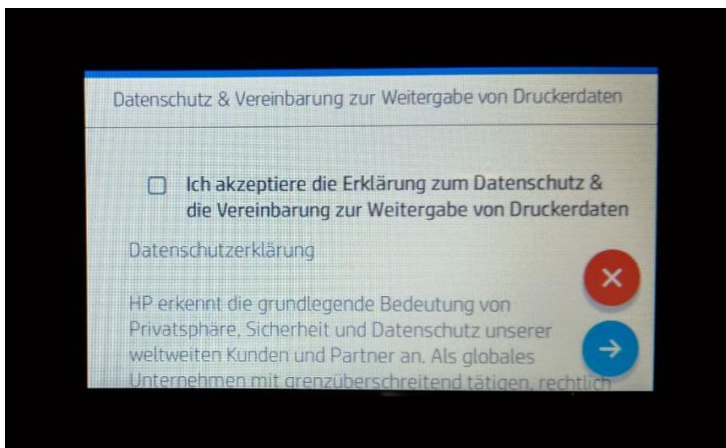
Datenschutz & Vereinbarung zur Weitergabe von Druckerdaten

Ich akzeptiere die Erklärung zum Datenschutz & die Vereinbarung zur Weitergabe von Druckerdaten

Datenschutzerklärung

HP erkennt die grundlegende Bedeutung von Privatsphäre, Sicherheit und Datenschutz unserer weltweiten Kunden und Partner an. Als globales Unternehmen mit grenzüberschreitend tätigen, rechtlich